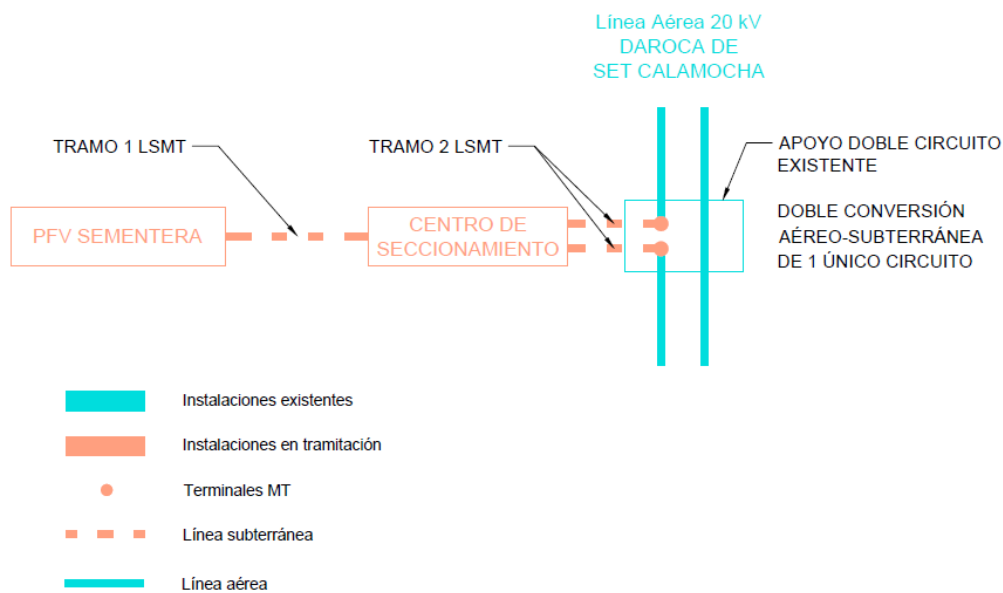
Línea Aérea 20 kV
DAROCA DE
SET CALAMOCHA

TRAMO 1 LSMT

TRAMO 2 LSMT

APOYO DOBLE CIRCUITO EXISTENTE

PFV SEMENTERA

CENTRO DE SECCIONAMIENTO

DOBLE CONVERSIÓN AÉREO-SUBTERRÁNEA DE 1 ÚNICO CIRCUITO

Instalaciones existentes

Instalaciones en tramitación

Terminales MT

Línea subterránea

Línea aérea